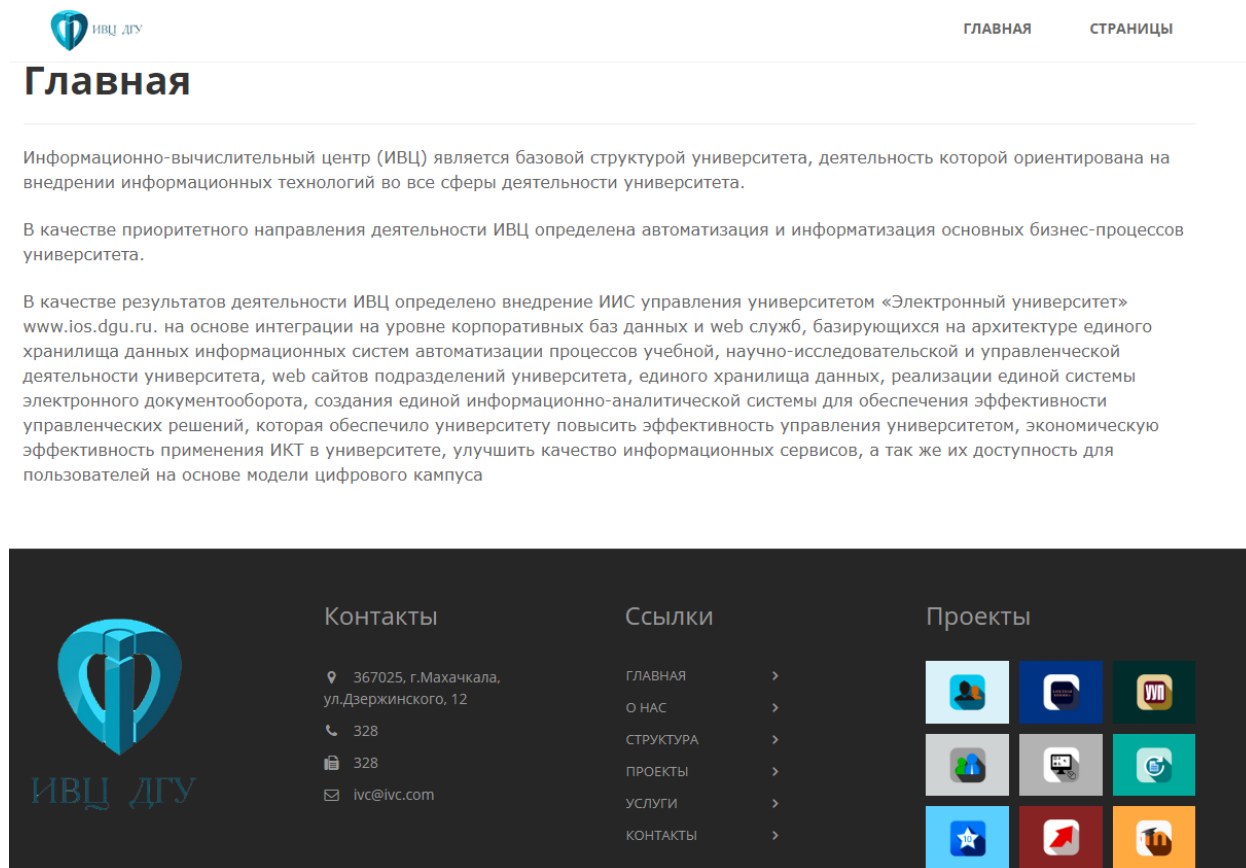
ИВЦ ДГУ

ГЛАВНАЯ СТРАНИЦЫ

Главная

Информационно-вычислительный центр (ИВЦ) является базовой структурой университета, деятельность которой ориентирована на внедрении информационных технологий во все сферы деятельности университета.

В качестве приоритетного направления деятельности ИВЦ определена автоматизация и информатизация основных бизнес-процессов университета.

В качестве результатов деятельности ИВЦ определено внедрение ИИС управления университетом «Электронный университет» www.ios.dgu.ru. на основе интеграции на уровне корпоративных баз данных и web служб, базирующихся на архитектуре единого хранилища данных информационных систем автоматизации процессов учебной, научно-исследовательской и управленческой деятельности университета, web сайтов подразделений университета, единого хранилища данных, реализации единой системы электронного документооборота, создания единой информационно-аналитической системы для обеспечения эффективности управленческих решений, которая обеспечило университету повысить эффективность управления университетом, экономическую эффективность применения ИКТ в университете, улучшить качество информационных сервисов, а так же их доступность для пользователей на основе модели цифрового кампуса

ИВЦ ДГУ

Контакты

367025, г.Махачкала, ул.Дзержинского, 12

328

328

ivc@ivc.com

Ссылки

ГЛАВНАЯ

О НАС

СТРУКТУРА

ПРОЕКТЫ

УСЛУГИ

КОНТАКТЫ

Проекты

УУП